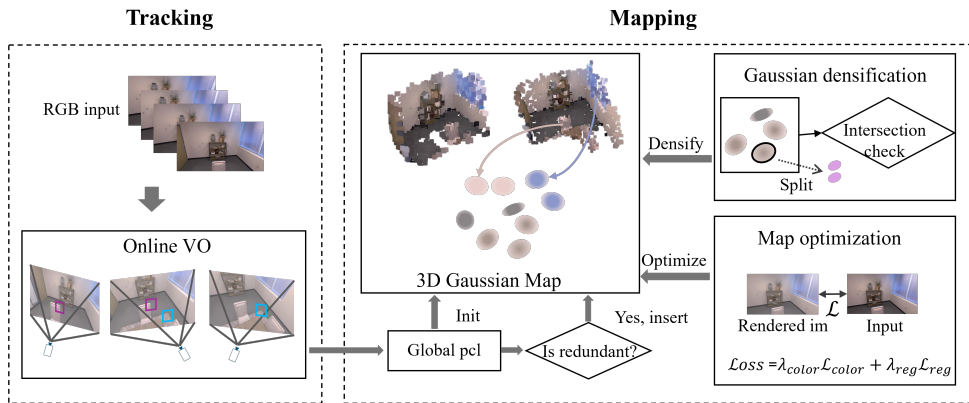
Tracking

Mapping

RGB input

Online VO

3D Gaussian Map

Init

Global pcl

Is redundant?

Yes, insert

Gaussian densification

Intersection check

Split

Densify

Map optimization

Optimize

$\mathcal{L}$

Rendered im

Input

$\mathcal{L}oss = \lambda_{color}\mathcal{L}_{color} + \lambda_{reg}\mathcal{L}_{reg}$